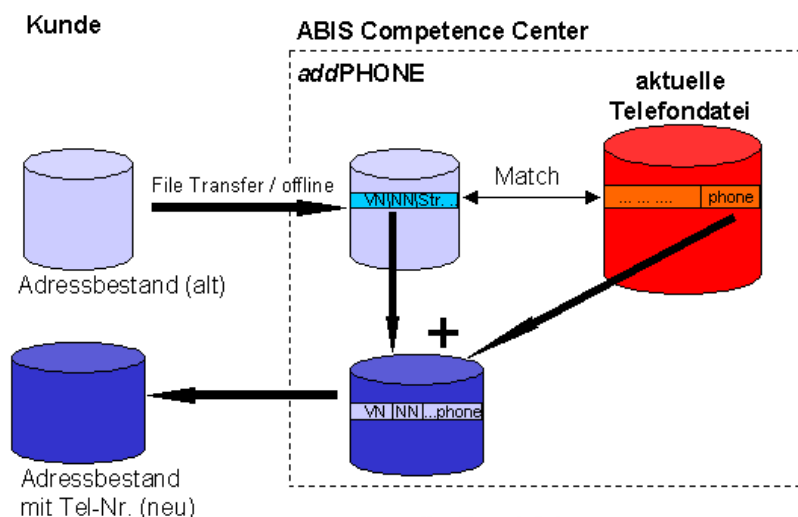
Kunde

ABIS Competence Center

*add*PHONE

aktuelle Telefondatei

File Transfer / offline

VN NN Str. ...

Match

... ... .... phone

Adressbestand (alt)

+

VN NN ...phone

Adressbestand mit Tel-Nr. (neu)